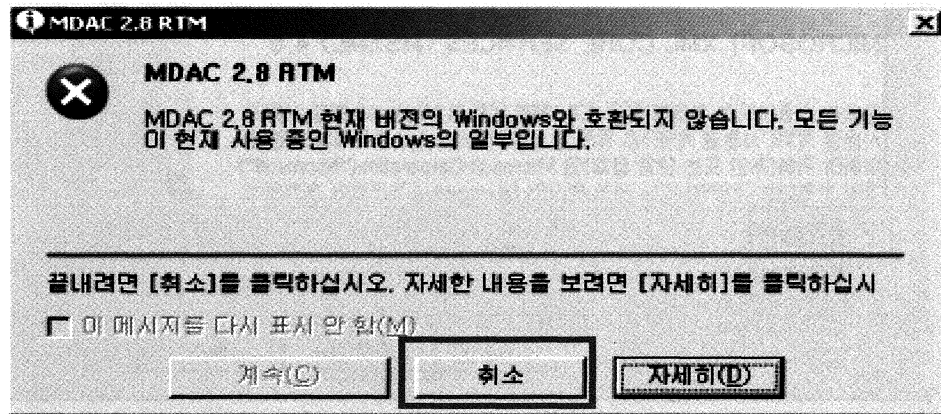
MDAC 2.8 RTM

MDAC 2.8 RTM

MDAC 2.8 RTM 현재 버전의 Windows와 호환되지 않습니다. 모든 기능이 현재 사용 중인 Windows의 일부입니다.

끝내려면 [취소]를 클릭하십시오. 자세한 내용을 보려면 [자세히]를 클릭하십시

이 메시지를 다시 표시 안 함(M)

계속(C)

취소

자세히(D)